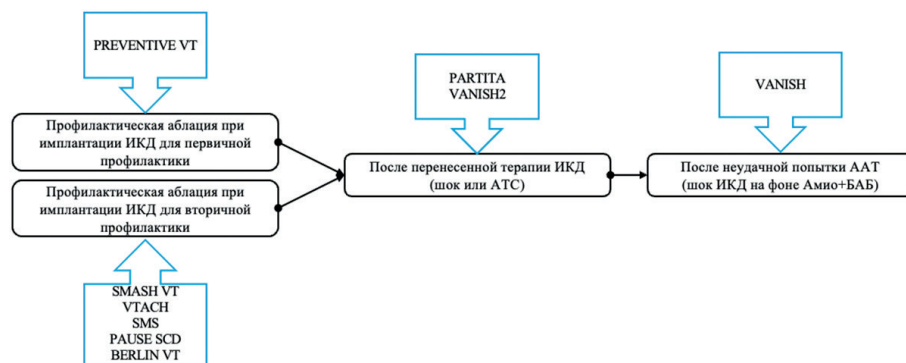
PREVENTIVE VT

Профилактическая аблация при имплантации ИКД для первичной профилактики

Профилактическая аблация при имплантации ИКД для вторичной профилактики

SMASH VT
VTACH
SMS
PAUSE SCD
BERLIN VT

PARTITA
VANISH2

После перенесенной терапии ИКД (шок или АТС)

VANISH

После неудачной попытки ААТ (шок ИКД на фоне Амио+БАБ)